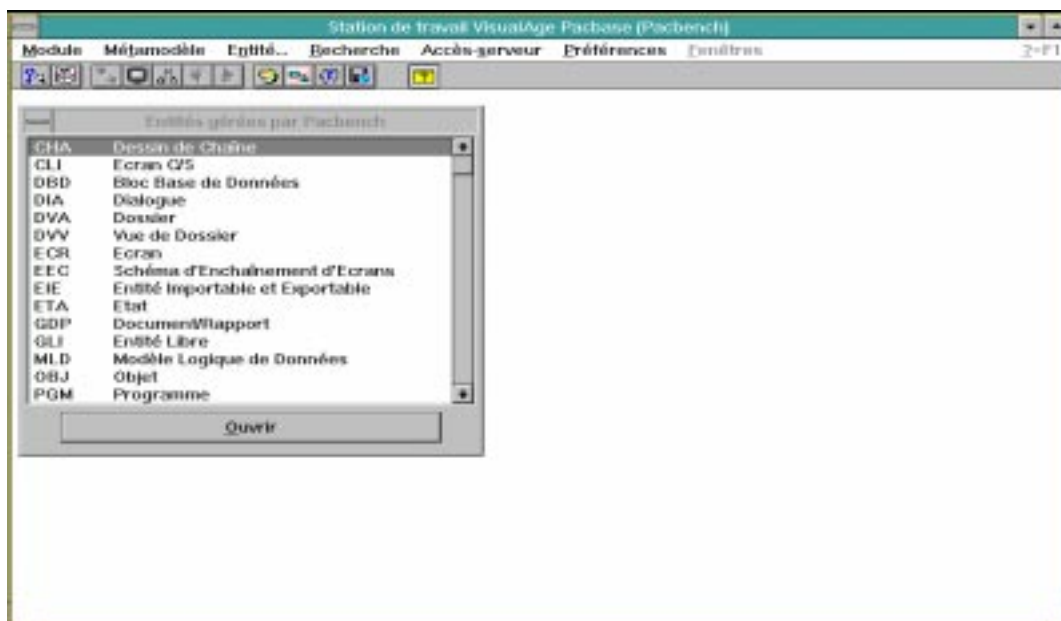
Station de travail VisualAge Pacbase (Pacbench)

Module Métamodèle Entité... Recherche Accès-serveur Préférences Fenêtres ?=F1

Entités gérées par Pacbench

| | |
|---|---|
| CHA | Dessin de Chaîne |
| CLI | Ecran C/S |
| DBD | Bloc Base de Données |
| DIA | Dialogue |
| DVA | Dossier |
| DVV | Vue de Dossier |
| ECR | Ecran |
| EEC | Schéma d'Enchaînement d'Ecrans |
| EIE | Entité Importable et Exportable |
| ETA | Etat |
| GDP | Document/Rapport |
| GLI | Entité Libre |
| MLD | Modèle Logique de Données |
| OBJ | Objet |
| PGM | Programme |

Ouvrir